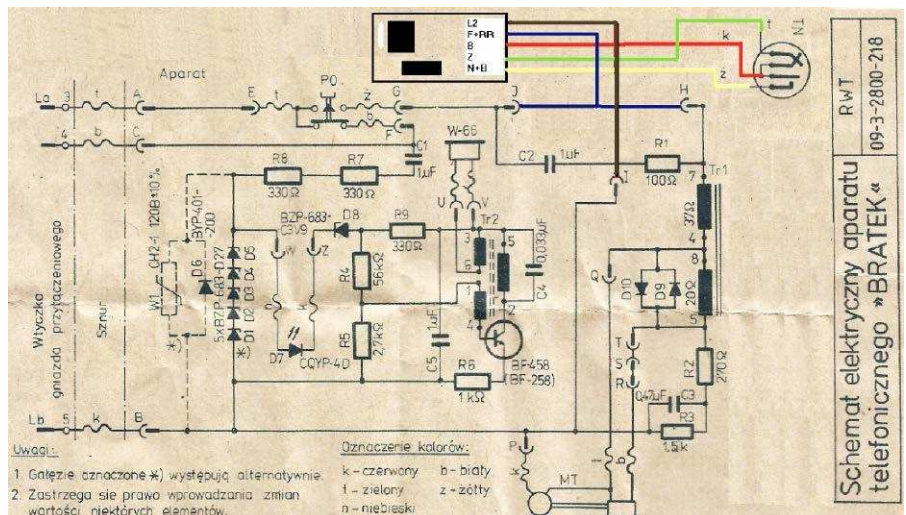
L2
F+RR
B
Z
N+B

Aparat

La 3 t A E t PO ż G J H
4 b C F
C1 1µF
W-66
C2 1µF R1 100Ω Tr1 7
R8 330Ω R7 330Ω
CH2-120B10%
D6 BYP-401-200
BZP-683-C3V9 D8
R9 330Ω
U V
Tr2
3 5
6
37Ω
8
0,033µF C4
R4 56kΩ
W1
5xBZP-683-D27
D1 D2 D3 D4 D5
*)
W Z
1
2 4
Q
D10 D9
20Ω
5
1µF
R5 2,74kΩ
C5
D7 CQYP-40
R6 1kΩ
BF-458 (BF-258)
T S R
R2 270Ω
0,47µF C3
R3 1,5k
Lb 5 k B
Wtyczka gniazda przyłączeniowego
Sznur
P
MT
k
b

N1
k
ż

Uwagi:
1. Gałęzie oznaczone *) występują alternatywnie.
2. Zastrzega się prawo wprowadzania zmian wartości niektórych elementów.

Oznaczenie kolorów:
k - czerwony b - biały
t - zielony z - żółty
n - niebieski

Schemat elektryczny aparatu telefonicznego »BRATEK«
RWT
09-3-2800-218